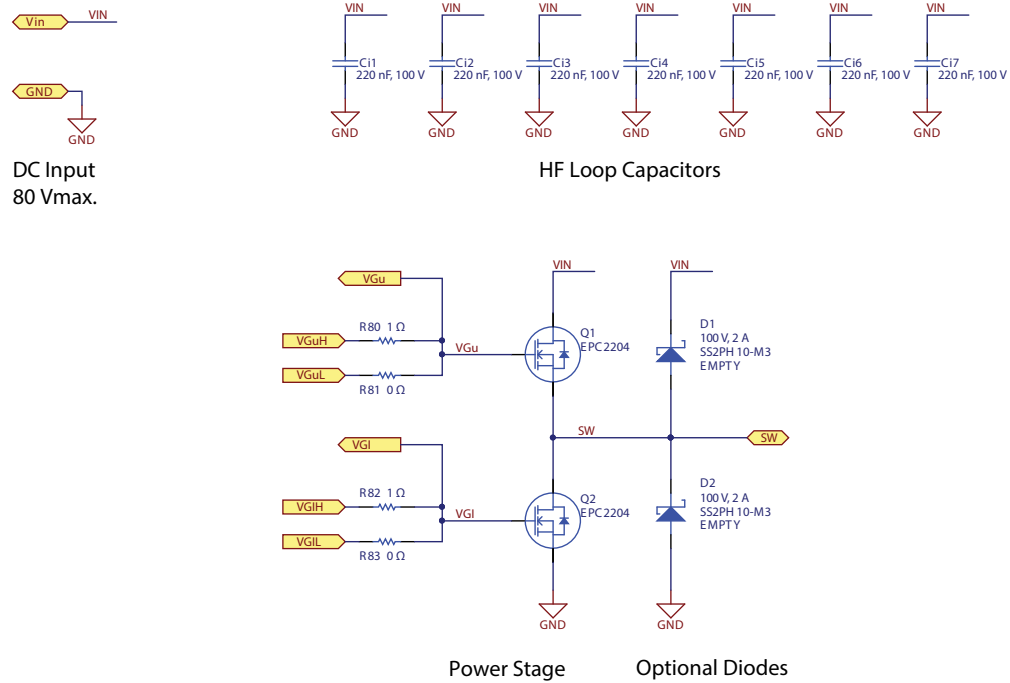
Vin VIN

GND

GND

DC Input
80 Vmax.

VIN
Ci1
220 nF, 100 V
GND

VIN
Ci2
220 nF, 100 V
GND

VIN
Ci3
220 nF, 100 V
GND

VIN
Ci4
220 nF, 100 V
GND

VIN
Ci5
220 nF, 100 V
GND

VIN
Ci6
220 nF, 100 V
GND

VIN
Ci7
220 nF, 100 V
GND

HF Loop Capacitors

VGu
VGuH
R80 1 Ω
VGu
VGuL
R81 0 Ω

VIN
Q1
EPC2204

VIN
D1
100 V, 2 A
SS2PH 10-M3
EMPTY

SW
SW

VGl
VGlH
R82 1 Ω
VGl
VGlL
R83 0 Ω

Q2
EPC2204

D2
100 V, 2 A
SS2PH 10-M3
EMPTY

GND
GND

Power Stage

Optional Diodes